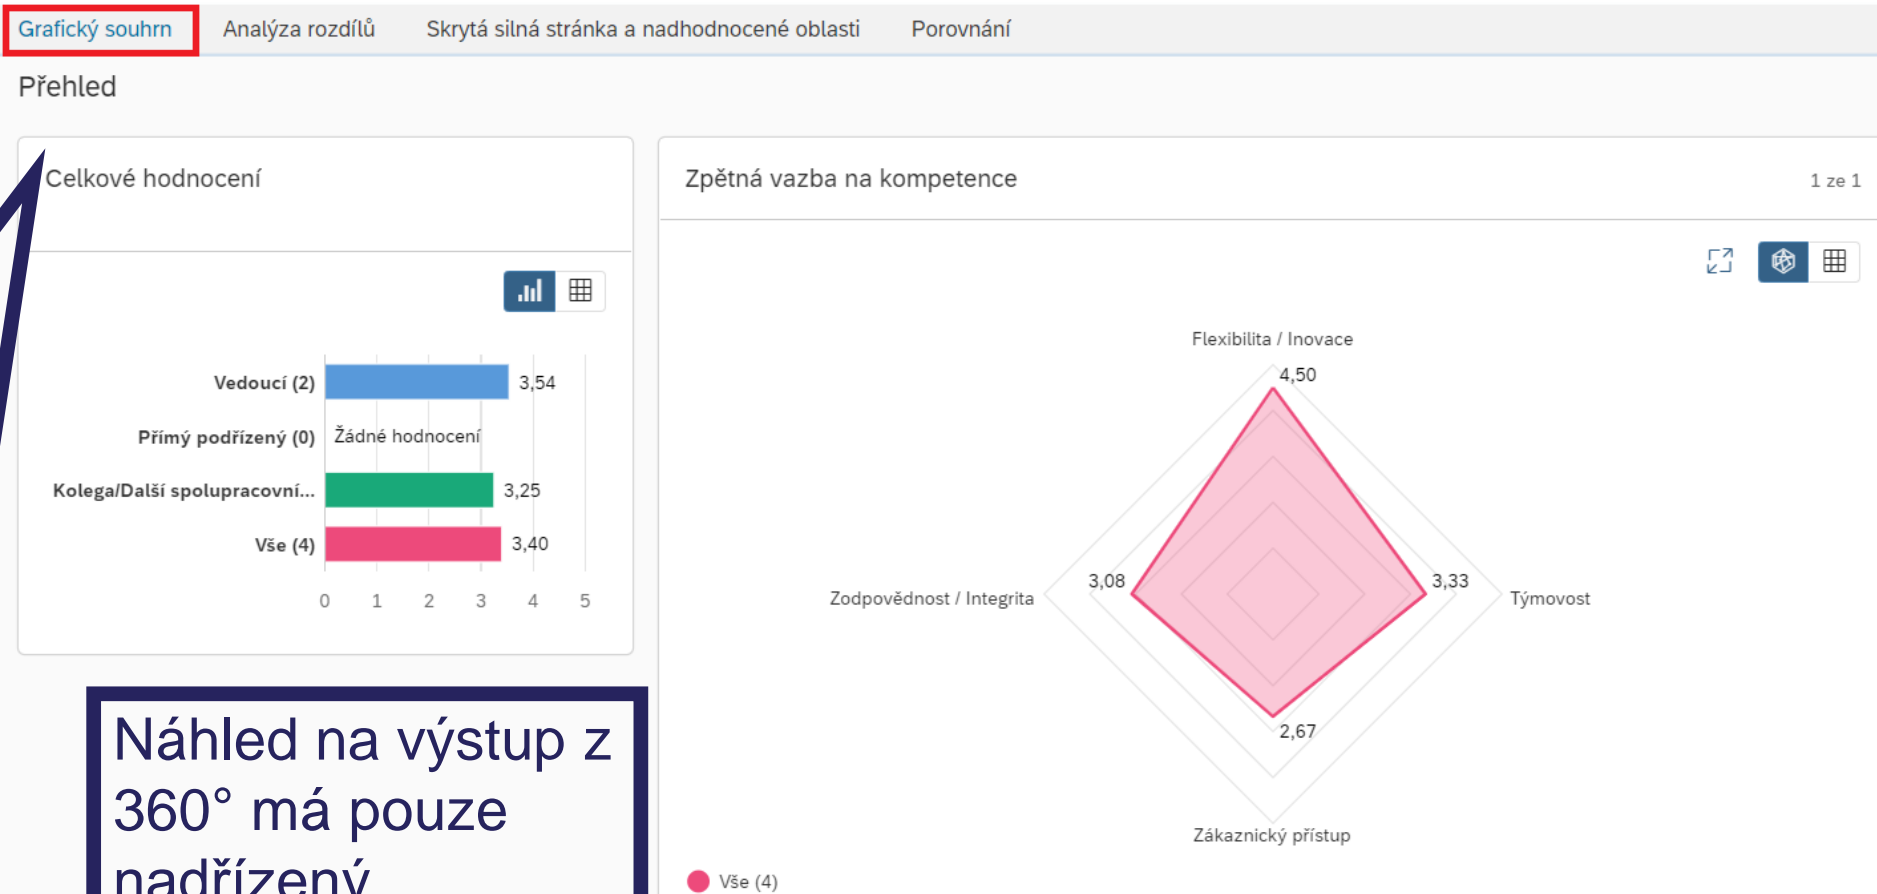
Grafický souhrn Analýza rozdílů Skrytá silná stránka a nadhodnocené oblasti Porovnání

Přehled

Celkové hodnocení

Vedoucí (2) 3,54
Přímý podřízený (0) Žádné hodnocení
Kolega/Další spolupracovní... 3,25
Vše (4) 3,40

0 1 2 3 4 5

Zpětná vazba na kompetence

1 ze 1

Flexibilita / Inovace
4,50
Zodpovědnost / Integrita
3,08
3,33
Týmovost
2,67
Zákaznický přístup

Vše (4)

Náhled na výstup z 360° má pouze nadřízený